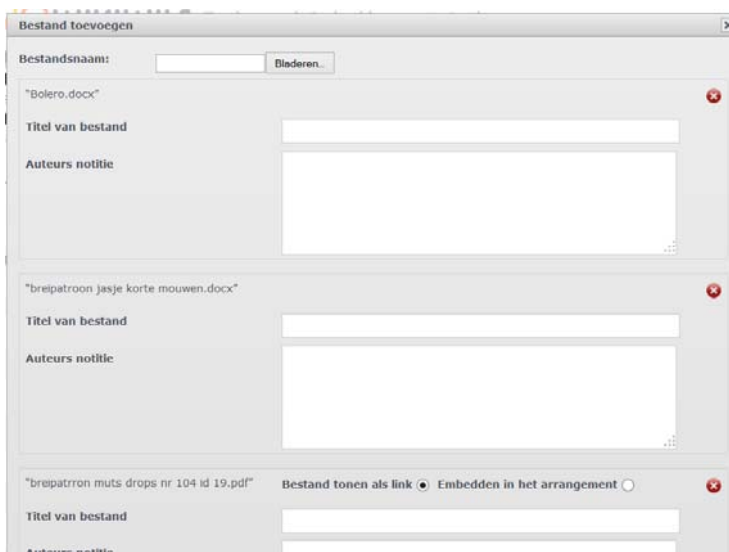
Bestand toevoegen

Bestandsnaam: Bladeren..

"Bolero.docx"

Titel van bestand

Auteurs notitie

"breipatroon jasje korte mouwen.docx"

Titel van bestand

Auteurs notitie

"breipatrron muts drops nr 104 id 19.pdf" Bestand tonen als link Embedden in het arrangement

Titel van bestand

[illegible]